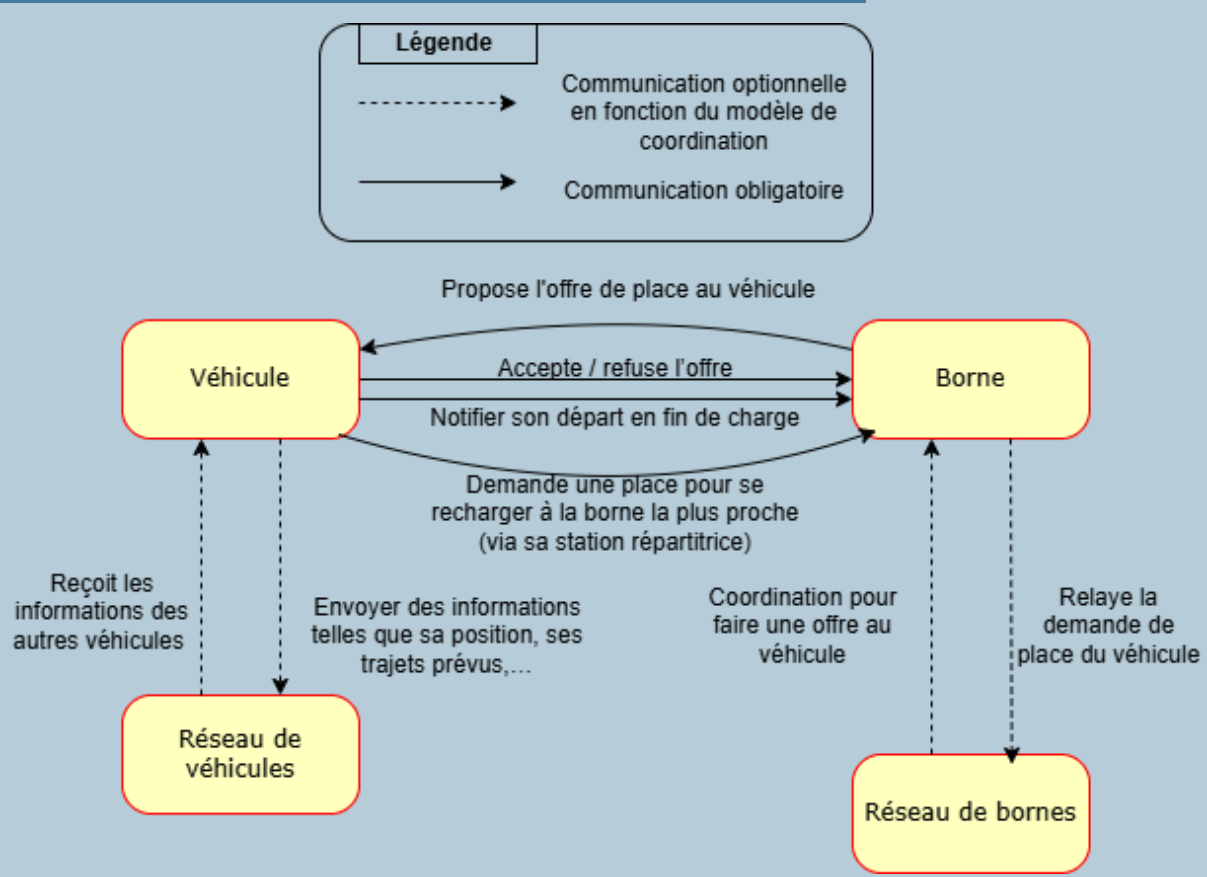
Légende

Communication optionnelle en fonction du modèle de coordination

Communication obligatoire

Propose l'offre de place au véhicule

Véhicule

Accepte / refuse l'offre

Notifier son départ en fin de charge

Borne

Demande une place pour se recharger à la borne la plus proche (via sa station répartitrice)

Reçoit les informations des autres véhicules

Envoyer des informations telles que sa position, ses trajets prévus,…

Coordination pour faire une offre au véhicule

Relaye la demande de place du véhicule

Réseau de véhicules

Réseau de bornes